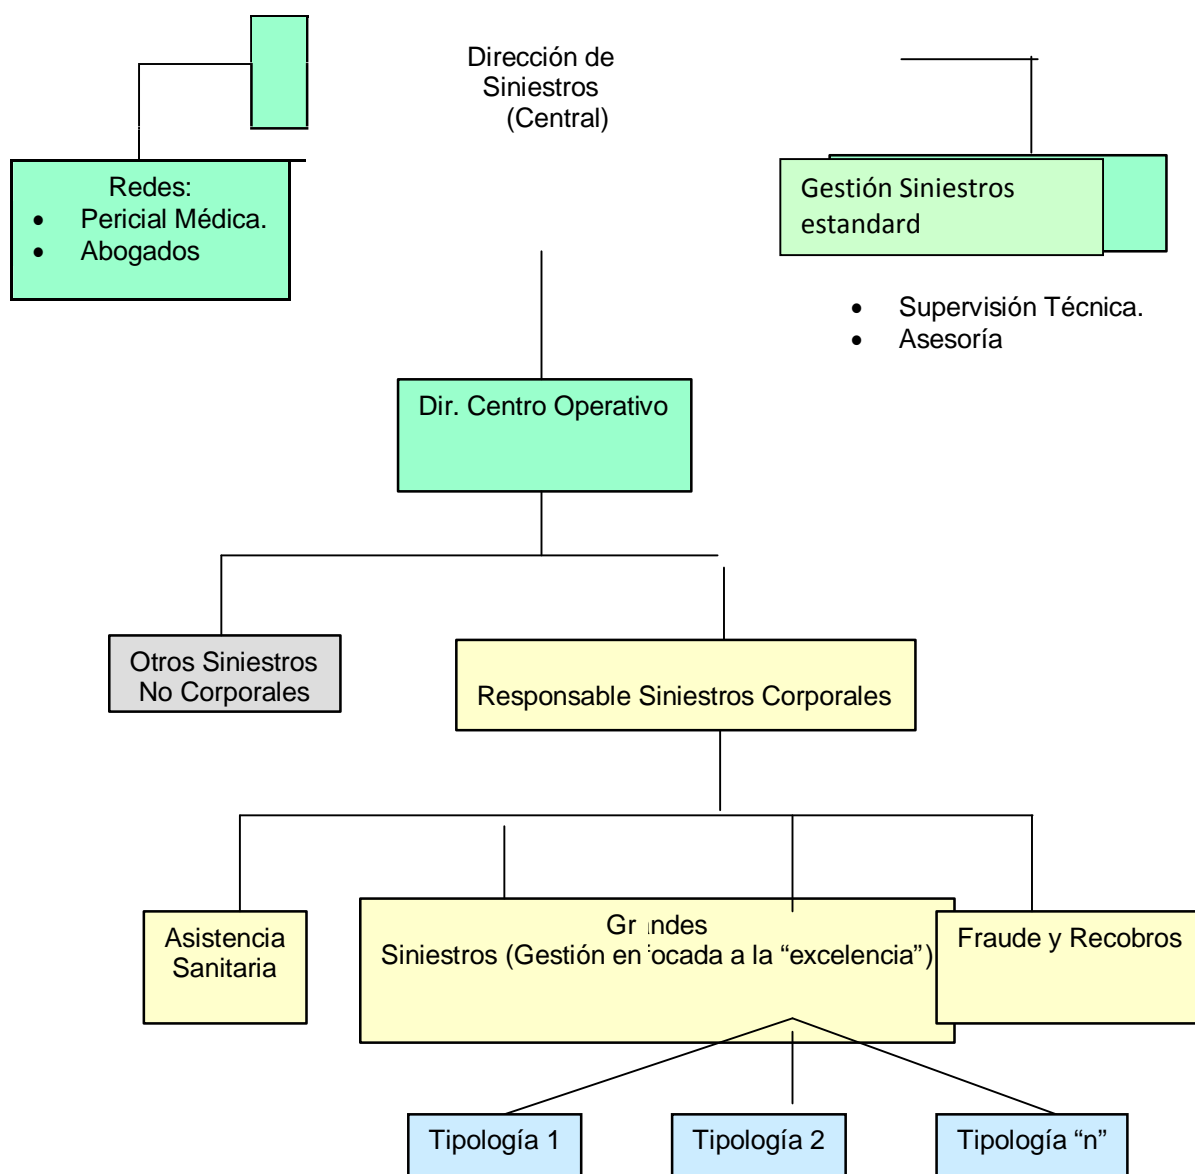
Dirección de Siniestros (Central)

Redes:
- Pericial Médica.
- Abogados

Gestión Siniestros estandard

- Supervisión Técnica.
- Asesoría

Dir. Centro Operativo

Otros Siniestros No Corporales

Responsable Siniestros Corporales

Asistencia Sanitaria

Gr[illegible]ndes Siniestros (Gestión en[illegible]ocada a la “excelencia”)

Fraude y Recobros

Tipología 1

Tipología 2

Tipología “n”